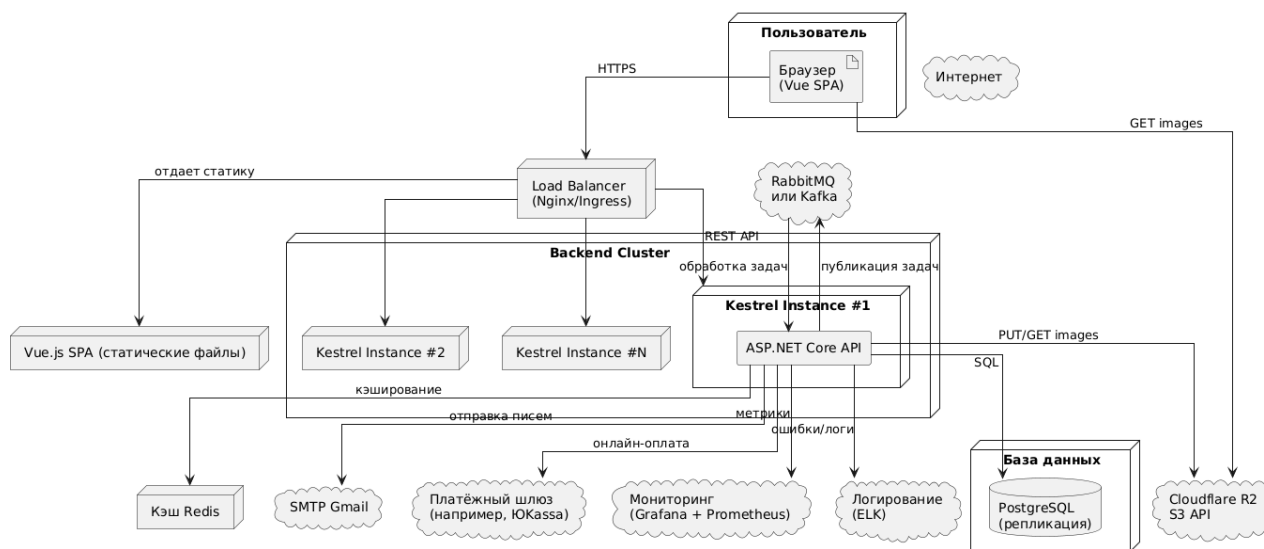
Пользователь

Браузер
(Vue SPA)

Интернет

HTTPS

GET images

отдает статику

Load Balancer
(Nginx/Ingress)

RabbitMQ
или Kafka

REST API

Backend Cluster

обработка задач

публикация задач

Kestrel Instance #1

Vue.js SPA (статические файлы)

Kestrel Instance #2

Kestrel Instance #N

ASP.NET Core API

PUT/GET images

SQL

кэширование

отправка писем

метрики

ошибки/логи

онлайн-оплата

База данных

Кэш Redis

SMTP Gmail

Платёжный шлюз
(например, ЮKassa)

Мониторинг
(Grafana + Prometheus)

Логирование
(ELK)

PostgreSQL
(репликация)

Cloudflare R2
S3 API